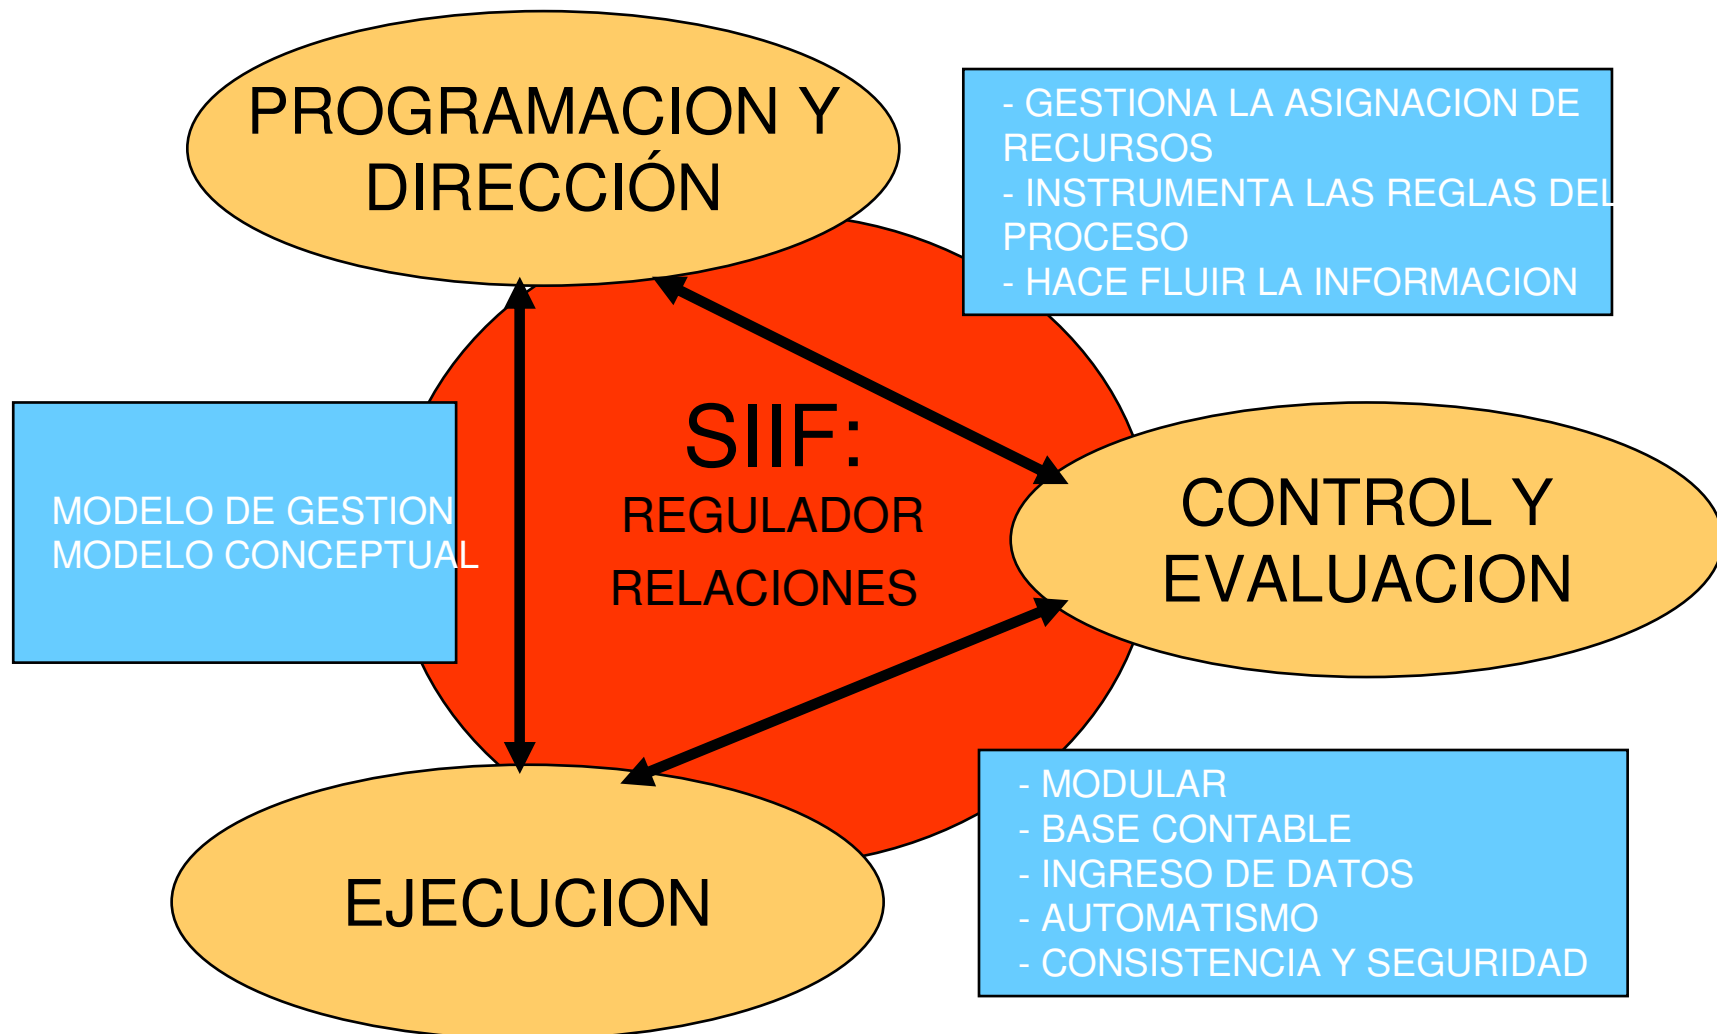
PROGRAMACION Y DIRECCIÓN

- GESTIONA LA ASIGNACION DE RECURSOS
- INSTRUMENTA LAS REGLAS DEL PROCESO
- HACE FLUIR LA INFORMACION

MODELO DE GESTION
MODELO CONCEPTUAL

SIIF:
REGULADOR
RELACIONES

CONTROL Y EVALUACION

EJECUCION

- MODULAR
- BASE CONTABLE
- INGRESO DE DATOS
- AUTOMATISMO
- CONSISTENCIA Y SEGURIDAD